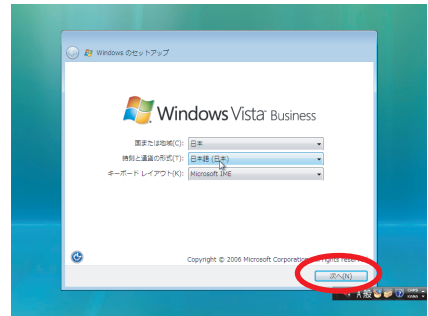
Windows のセットアップ

Windows Vista Business

国または地域(C): 日本

時刻と通貨の形式(T): 日本語 (日本)

キーボード レイアウト(K): Microsoft IME

Copyright © 2006 Microsoft Corporation. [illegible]ights reserved.

次へ(N)